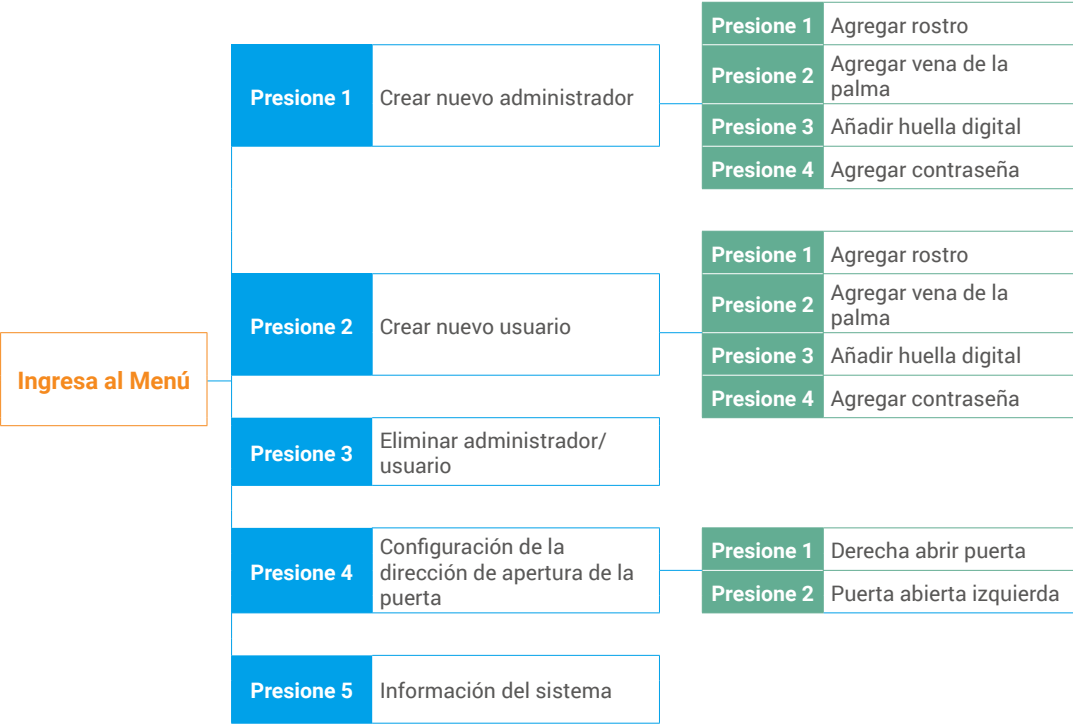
Ingresa al Menú

Presione 1 | Crear nuevo administrador

Presione 1 | Agregar rostro
Presione 2 | Agregar vena de la palma
Presione 3 | Añadir huella digital
Presione 4 | Agregar contraseña

Presione 2 | Crear nuevo usuario

Presione 1 | Agregar rostro
Presione 2 | Agregar vena de la palma
Presione 3 | Añadir huella digital
Presione 4 | Agregar contraseña

Presione 3 | Eliminar administrador/ usuario

Presione 4 | Configuración de la dirección de apertura de la puerta

Presione 1 | Derecha abrir puerta
Presione 2 | Puerta abierta izquierda

Presione 5 | Información del sistema